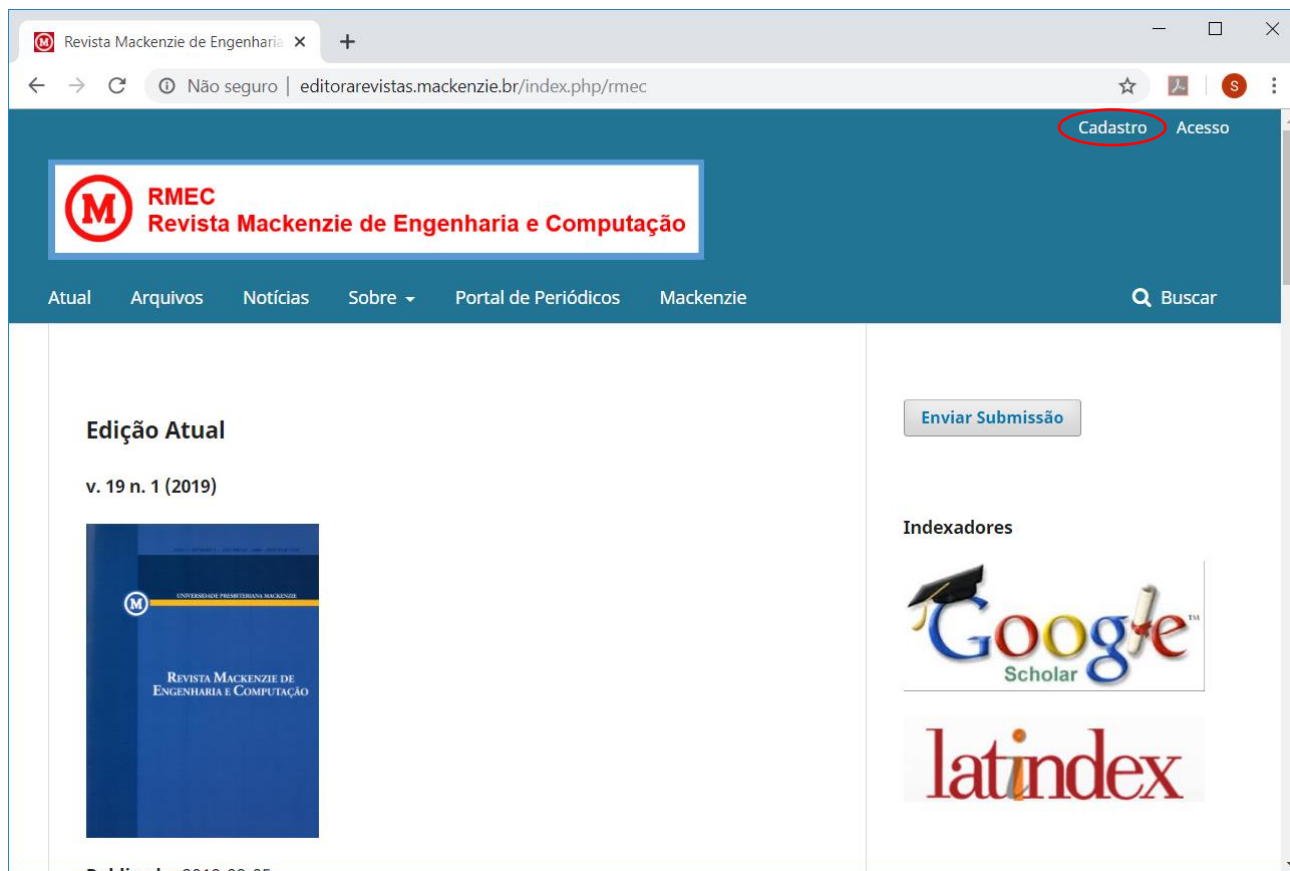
Revista Mackenzie de Engenharia ×
+
Não seguro | editorarevistas.mackenzie.br/index.php/rmec
S

Cadastro Acesso

RMEC
Revista Mackenzie de Engenharia e Computação

Atual Arquivos Notícias Sobre Portal de Periódicos Mackenzie Buscar

Edição Atual

v. 19 n. 1 (2019)

UNIVERSIDADE PRESBITERIANA MACKENZIE
Revista Mackenzie de Engenharia e Computação

Enviar Submissão

Indexadores

Google Scholar

latindex

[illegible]